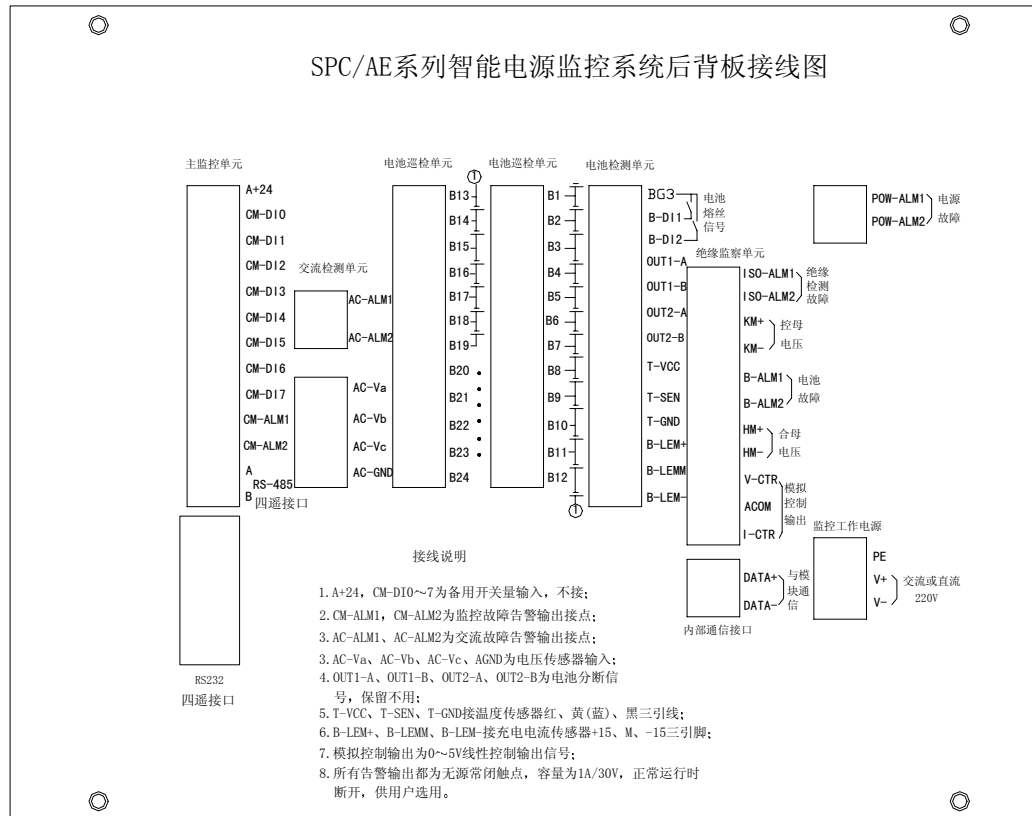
SPC/AE系列智能电源监控系统后背板接线图

主监控单元

A+24
CM-DI0
CM-DI1
CM-DI2
CM-DI3
CM-DI4
CM-DI5
CM-DI6
CM-DI7
CM-ALM1
CM-ALM2
A
RS-485
B
四遥接口

交流检测单元
AC-ALM1
AC-ALM2
AC-Va
AC-Vb
AC-Vc
AC-GND

电池巡检单元
B13
B14
B15
B16
B17
B18
B19
B20
B21
B22
B23
B24

电池巡检单元
B1
B2
B3
B4
B5
B6
B7
B8
B9
B10
B11
B12

电池检测单元
BG3
B-DI1
B-DI2
电池熔丝信号
OUT1-A
OUT1-B
OUT2-A
OUT2-B
T-VCC
T-SEN
T-GND
B-LEM+
B-LEMM
B-LEM-

POW-ALM1
POW-ALM2
电源故障

绝缘监察单元
ISO-ALM1
ISO-ALM2
绝缘检测故障
KM+
KM-
控母电压
B-ALM1
B-ALM2
电池故障
HM+
HM-
合母电压
V-CTR
ACOM
I-CTR
模拟控制输出

监控工作电源
PE
V+
V-
交流或直流220V

DATA+
DATA-
与模块通信
内部通信接口

RS232
四遥接口

接线说明

1.A+24，CM-DI0～7为备用开关量输入，不接；
2.CM-ALM1，CM-ALM2为监控故障告警输出接点；
3.AC-ALM1、AC-ALM2为交流故障告警输出接点；
3.AC-Va、AC-Vb、AC-Vc、AGND为电压传感器输入；
4.OUT1-A、OUT1-B、OUT2-A、OUT2-B为电池分断信号，保留不用；
5.T-VCC、T-SEN、T-GND接温度传感器红、黄(蓝)、黑三引线；
6.B-LEM+、B-LEMM、B-LEM-接充电电流传感器+15、M、-15三引脚；
7.模拟控制输出为0～5V线性控制输出信号；
8.所有告警输出都为无源常闭触点，容量为1A/30V，正常运行时断开，供用户选用。